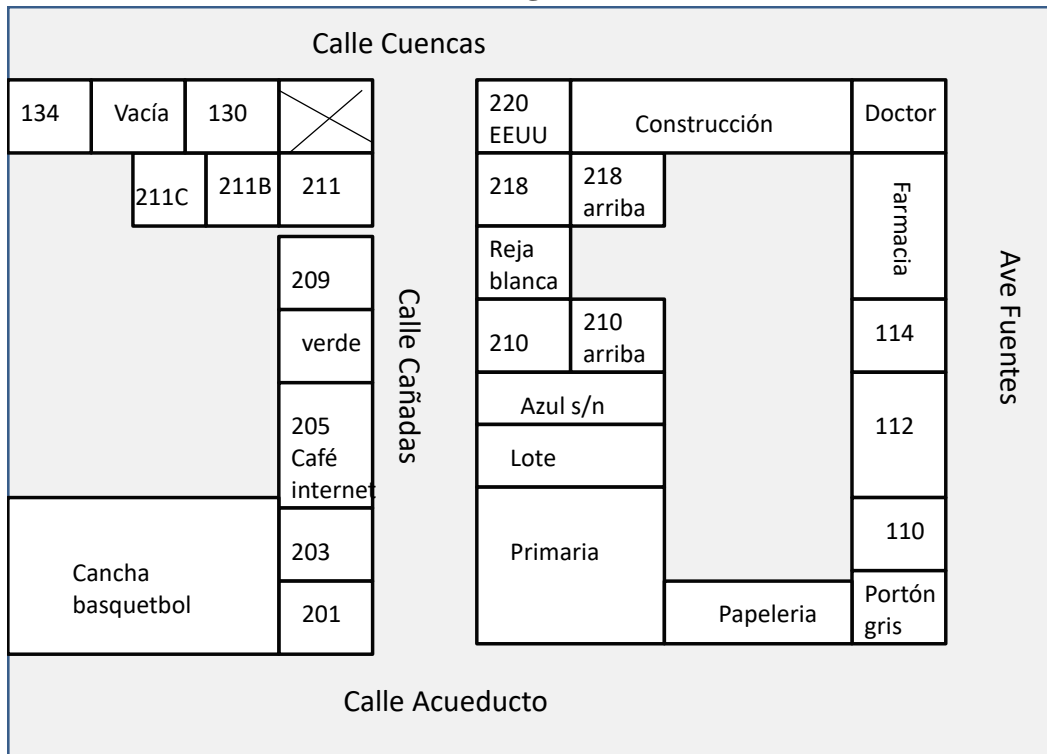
Calle Cuencas

134

Vacía

130

211C

211B

211

209

verde

205
Café
internet

203

201

Cancha
basquetbol

Calle Cañadas

220
EEUU

Construcción

Doctor

218

218
arriba

Reja
blanca

210

210
arriba

Azul s/n

Lote

Primaria

Papeleria

Farmacia

114

112

110

Portón
gris

Ave Fuentes

Calle Acueducto